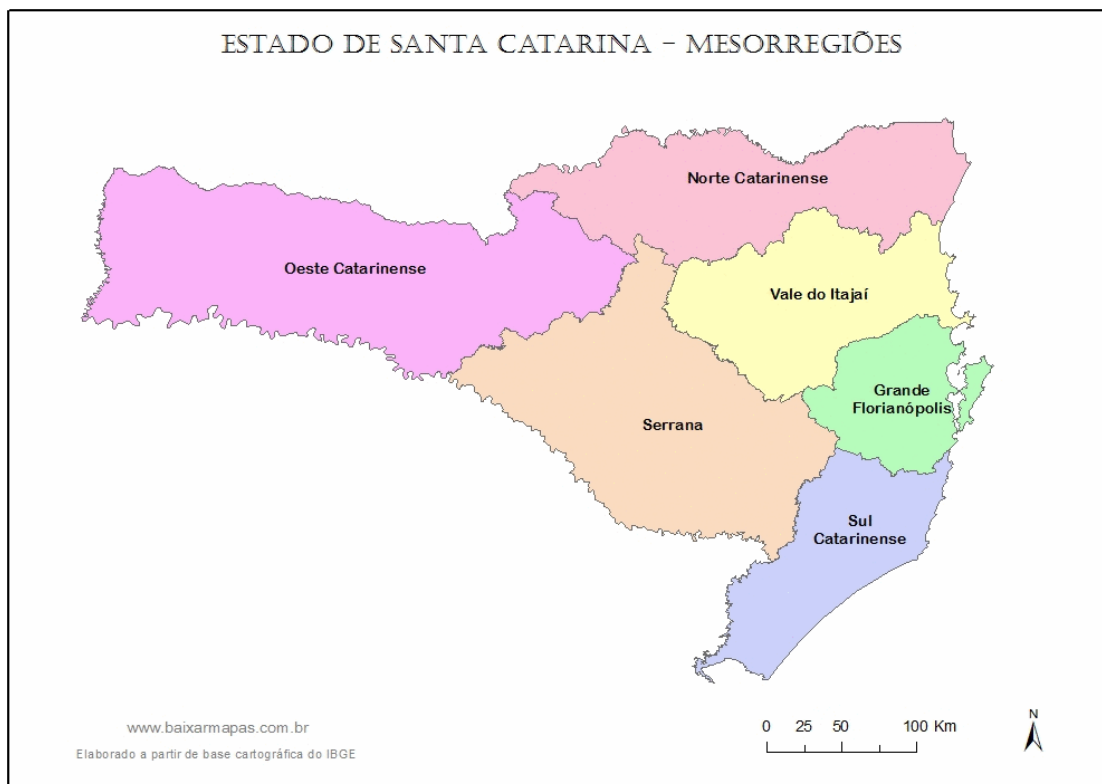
ESTADO DE SANTA CATARINA – MESORREGIÕES

Norte Catarinense

Oeste Catarinense

Vale do Itajaí

Grande Florianópolis

Serrana

Sul Catarinense

www.baixarmapas.com.br

Elaborado a partir de base cartográfica do IBGE

0 25 50 100 Km

N